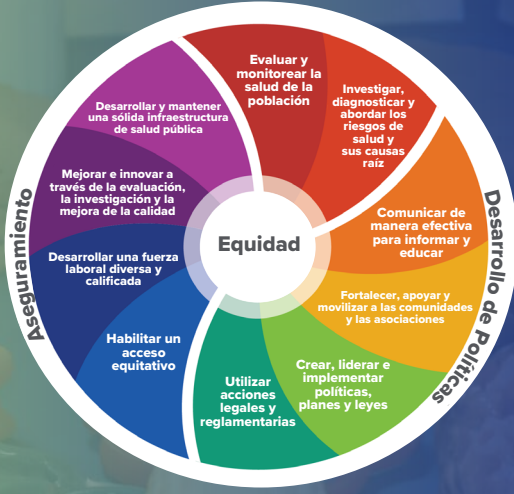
Equidad

Evaluar y monitorear la salud de la población

Investigar, diagnosticar y abordar los riesgos de salud y sus causas raíz

Comunicar de manera efectiva para informar y educar

Fortalecer, apoyar y movilizar a las comunidades y las asociaciones

Crear, liderar e implementar políticas, planes y leyes

Utilizar acciones legales y reglamentarias

Habilitar un acceso equitativo

Desarrollar una fuerza laboral diversa y calificada

Mejorar e innovar a través de la evaluación, la investigación y la mejora de la calidad

Desarrollar y mantener una sólida infraestructura de salud pública

Aseguramiento

Desarrollo de Políticas